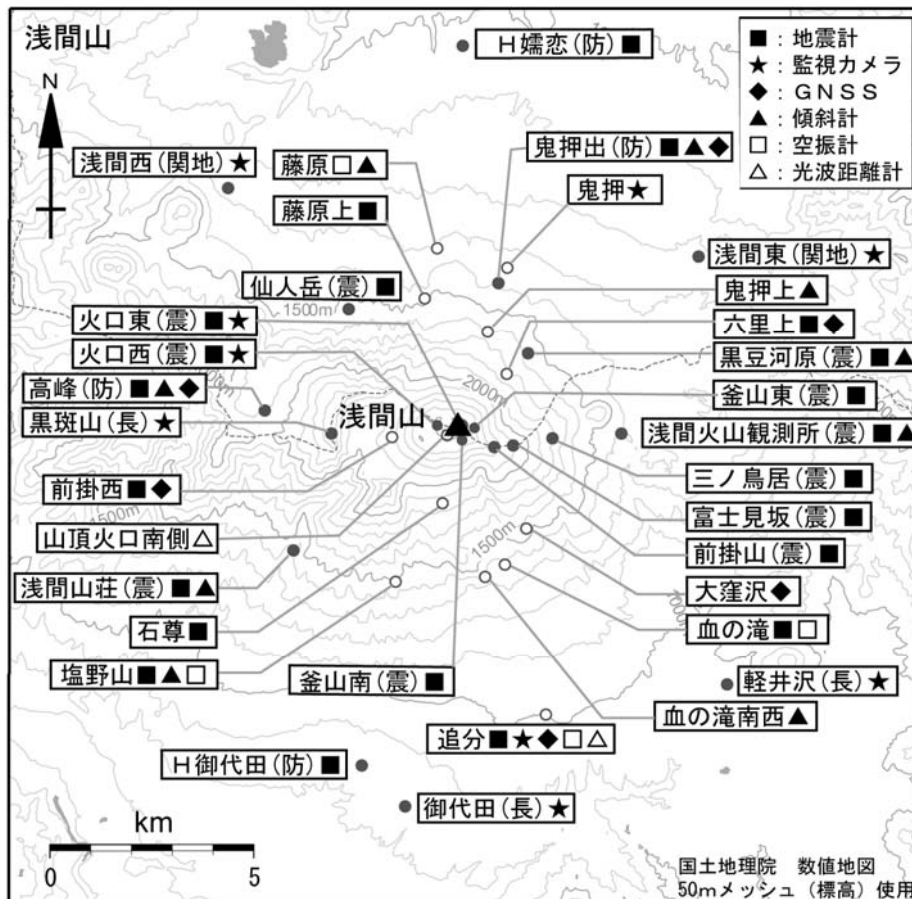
浅間山

■：地震計
★：監視カメラ
◆：ＧＮＳＳ
▲：傾斜計
□：空振計
△：光波距離計

N

Ｈ嬬恋（防）■
浅間西（関地）★
藤原□▲
鬼押出（防）■▲◆
鬼押★
藤原上■
浅間東（関地）★
仙人岳（震）■
鬼押上▲
1500m
火口東（震）■★
六里上■◆
火口西（震）■★
黒豆河原（震）■▲
高峰（防）■▲◆
2000m
釜山東（震）■
黒斑山（長）★
浅間山
浅間火山観測所（震）■▲
前掛西■◆
三ノ鳥居（震）■
1500m
富士見坂（震）■
山頂火口南側△
1500m
前掛山（震）■
浅間山荘（震）■▲
大窪沢◆
石尊■
血の滝■□
塩野山■▲□
釜山南（震）■
軽井沢（長）★
血の滝南西▲
追分■★◆□△
Ｈ御代田（防）■
御代田（長）★

km
0
5

国土地理院　数値地図
50mメッシュ（標高）使用